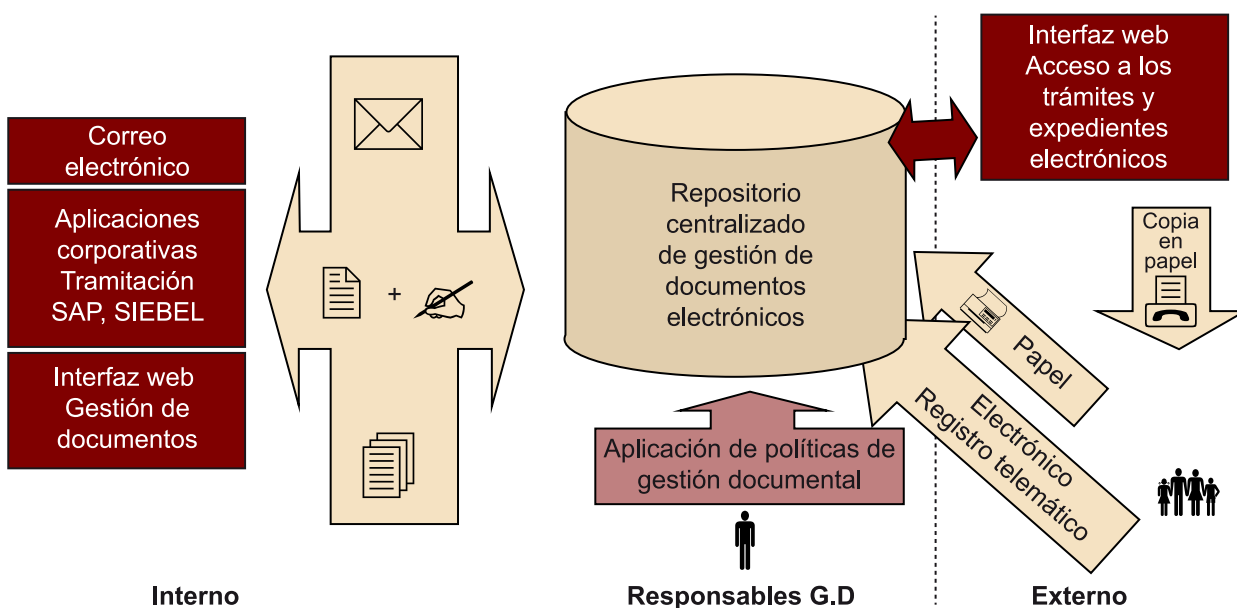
Correo electrónico

Aplicaciones corporativas Tramitación SAP, SIEBEL

Interfaz web Gestión de documentos

+

Repositorio centralizado de gestión de documentos electrónicos

Aplicación de políticas de gestión documental

Interfaz web Acceso a los trámites y expedientes electrónicos

Copia en papel

Papel

Electrónico Registro telemático

Interno

Responsables G.D

Externo